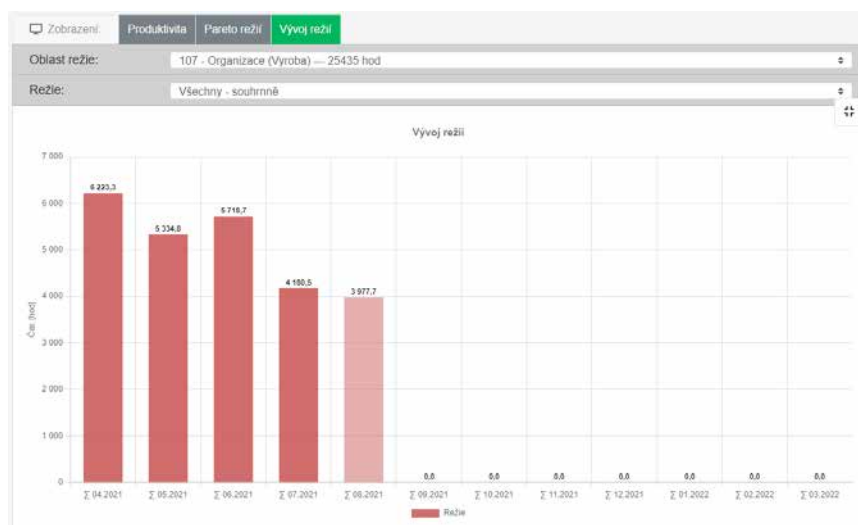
Zobrazení | Produktivita | Pareto režií | Vývoj režií

Oblast režie: 107 - Organizace (Vyroba) — 25435 hod

Režie: Všechny - souhrnně

Vývoj režií

7 000
6 000
5 000
4 000
3 000
2 000
1 000
0

Čas [hod]

6 223,3
5 334,8
5 716,7
4 180,5
3 977,7
0,0
0,0
0,0
0,0
0,0
0,0
0,0

Σ 04.2021
Σ 05.2021
Σ 06.2021
Σ 07.2021
Σ 08.2021
Σ 09.2021
Σ 10.2021
Σ 11.2021
Σ 12.2021
Σ 01.2022
Σ 02.2022
Σ 03.2022

Režie